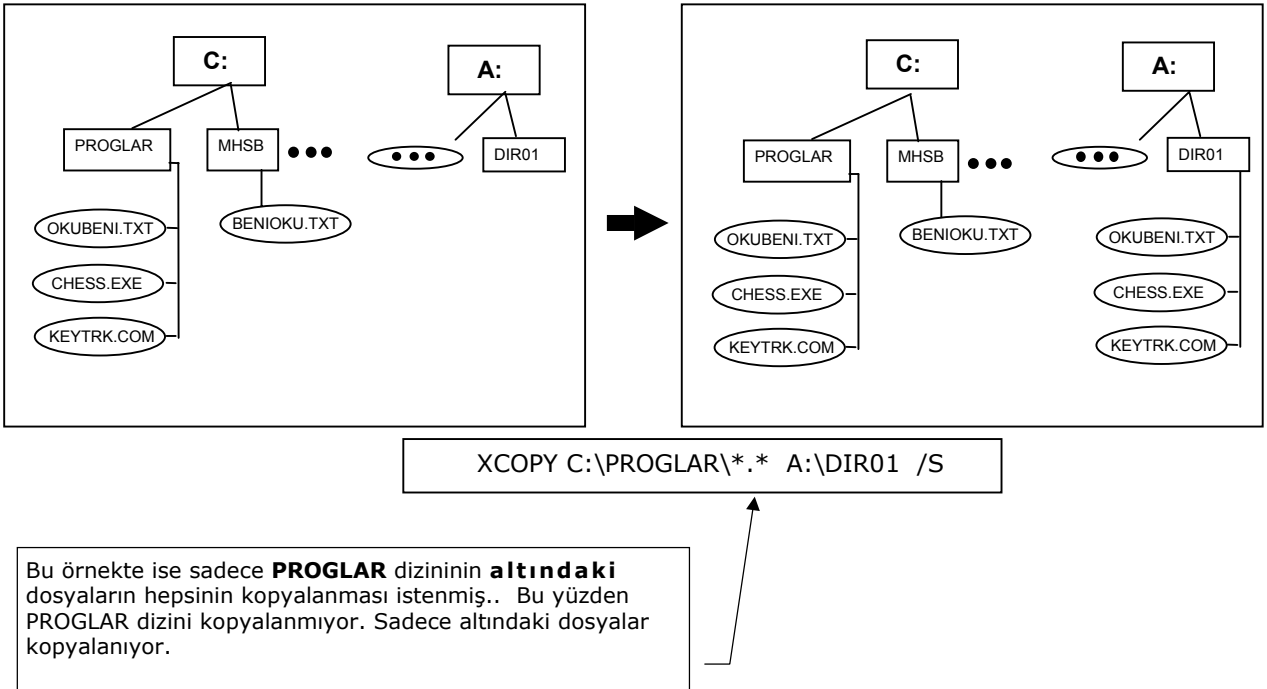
C:

A:

PROGLAR

MHSB

●●●

●●●

DIR01

OKUBENI.TXT

BENIOKU.TXT

CHESS.EXE

KEYTRK.COM

C:

A:

PROGLAR

MHSB

●●●

●●●

DIR01

OKUBENI.TXT

BENIOKU.TXT

OKUBENI.TXT

CHESS.EXE

CHESS.EXE

KEYTRK.COM

KEYTRK.COM

XCOPY C:\PROGLAR\*.* A:\DIR01 /S

Bu örnekte ise sadece **PROGLAR** dizininin **altındaki** dosyaların hepsinin kopyalanması istenmiş.. Bu yüzden PROGLAR dizini kopyalanmıyor. Sadece altındaki dosyalar kopyalanıyor.